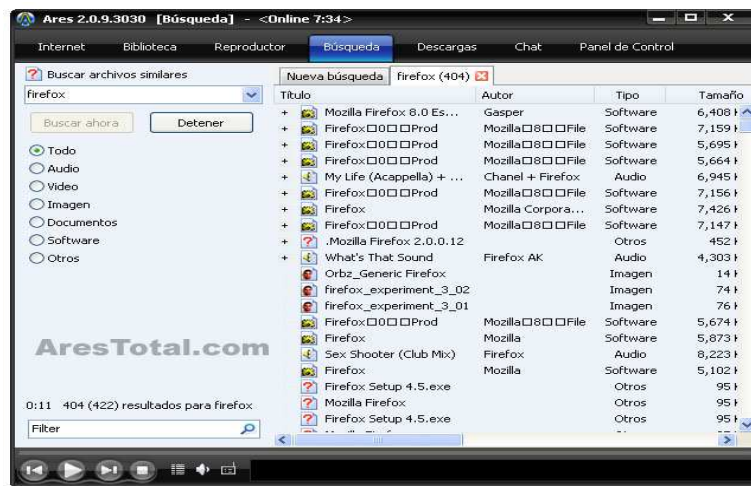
Ares 2.0.9.3030 [Búsqueda] - <Online 7:34>

Internet Biblioteca Reproductor Búsqueda Descargas Chat Panel de Control

Buscar archivos similares

firefox

Buscar ahora Detener

Todo
Audio
Video
Imagen
Documentos
Software
Otros

AresTotal.com

0:11 404 (422) resultados para firefox

Filter

Nueva búsqueda firefox (404)

| Titulo | Autor | Tipo | Tamaño |
|---|---|---|---|
| Mozilla Firefox 8.0 Es... | Gasper | Software | 6,408 |
| Firefox□0□□Prod | Mozilla□8□□File | Software | 7,159 |
| Firefox□0□□Prod | Mozilla□8□□File | Software | 5,695 |
| Firefox□0□□Prod | Mozilla□8□□File | Software | 5,664 |
| My Life (Acappella) + ... | Chanel + Firefox | Audio | 6,945 |
| Firefox□0□□Prod | Mozilla□8□□File | Software | 7,156 |
| Firefox | Mozilla Corpora... | Software | 7,426 |
| Firefox□0□□Prod | Mozilla□8□□File | Software | 7,147 |
| .Mozilla Firefox 2.0.0.12 | | Otros | 452 |
| What's That Sound | Firefox AK | Audio | 4,303 |
| Orbz_Generic Firefox | | Imagen | 14 |
| firefox_experiment_3_02 | | Imagen | 74 |
| firefox_experiment_3_01 | | Imagen | 76 |
| Firefox□0□□Prod | Mozilla□8□□File | Software | 5,674 |
| Firefox | Mozilla | Software | 5,873 |
| Sex Shooter (Club Mix) | Firefox | Audio | 8,223 |
| Firefox | Mozilla | Software | 5,102 |
| Firefox Setup 4.5.exe | | Otros | 95 |
| Mozilla Firefox | | Otros | 95 |
| Firefox Setup 4.5.exe | | Otros | 95 |